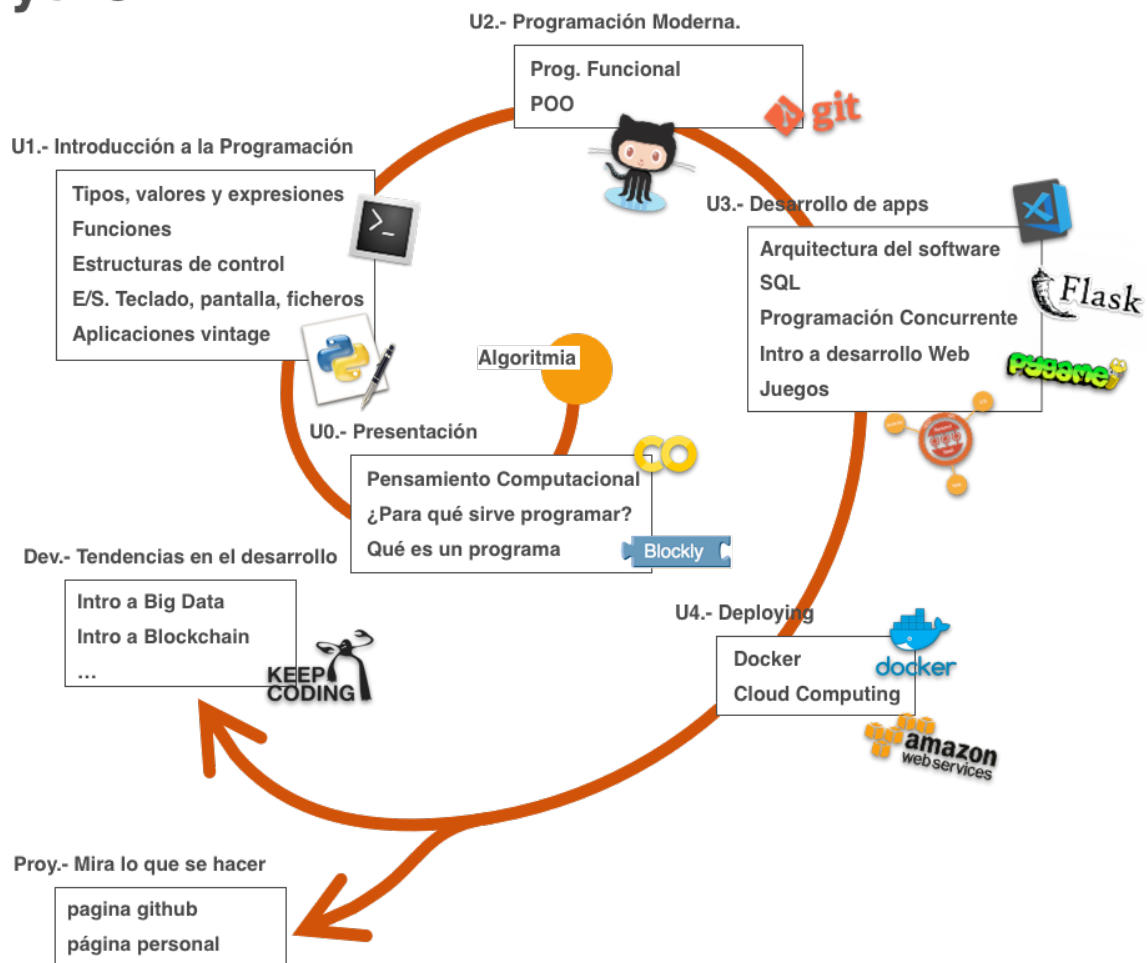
U2.- Programación Moderna.

Prog. Funcional
POO

git

U1.- Introducción a la Programación

Tipos, valores y expresiones
Funciones
Estructuras de control
E/S. Teclado, pantalla, ficheros
Aplicaciones vintage

U3.- Desarrollo de apps

Arquitectura del software
SQL
Programación Concurrente
Intro a desarrollo Web
Juegos

Flask

pygame

Algoritmia

U0.- Presentación

CO

Pensamiento Computacional
¿Para qué sirve programar?
Qué es un programa

Blockly

Dev.- Tendencias en el desarrollo

Intro a Big Data
Intro a Blockchain
...

KEEP CODING

U4.- Deploying

Docker
Cloud Computing

docker

amazon webservices

Proy.- Mira lo que se hacer

pagina github
página personal